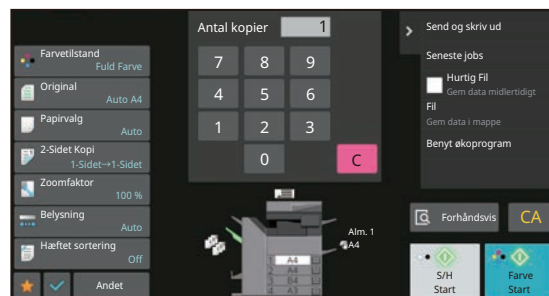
Farvetilstand
Fuld Farve
Original
Auto A4
Papirvalg
Auto
2-Sidet Kopi
1-Sidet→1-Sidet
Zoomfaktor
100 %
Belysning
Auto
Hæftet sortering
Off
Andet

Antal kopier 1
7 8 9
4 5 6
1 2 3
0 C

A4
A4
B4
A4
Alm. 1
A4

Send og skriv ud
Seneste jobs
Hurtig Fil
Gem data midlertidigt
Fil
Gem data i mappe
Benyt økoprogram

Forhåndsvis
CA
S/H
Start
Farve
Start